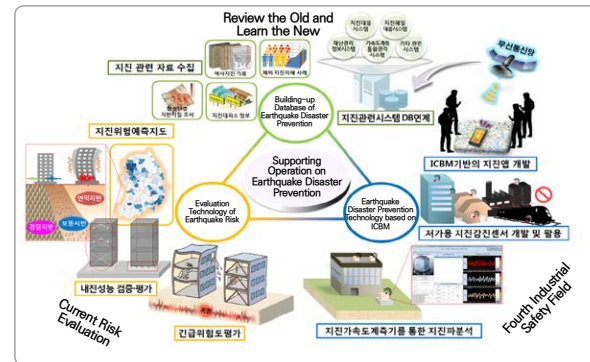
Review the Old and Learn the New

지진 관련 자료 수집

역사지진 기록

해외 지진피해 사례

지진대응 시스템

지진해일 대응시스템

재난관리 정보시스템

가속도계측 통합관리 시스템

기타 관련 시스템

무선통신망

지진대피소 정보

Building-up Database of Earthquake Disaster Prevention

지진관련시스템 DB연계

지진위험예측지도

연약지반

경암지반

보통지반

Supporting Operation on Earthquake Disaster Prevention

ICBM기반의 지진앱 개발

Evaluation Technology of Earthquake Risk

Earthquake Disaster Prevention Technology based on ICBM

저가용 지진감진센서 개발 및 활용

내진성능 검증·평가

긴급위험도평가

지진가속도계측기를 통한 지진파분석

Current Risk Evaluation

Fourth Industrial Safety Field